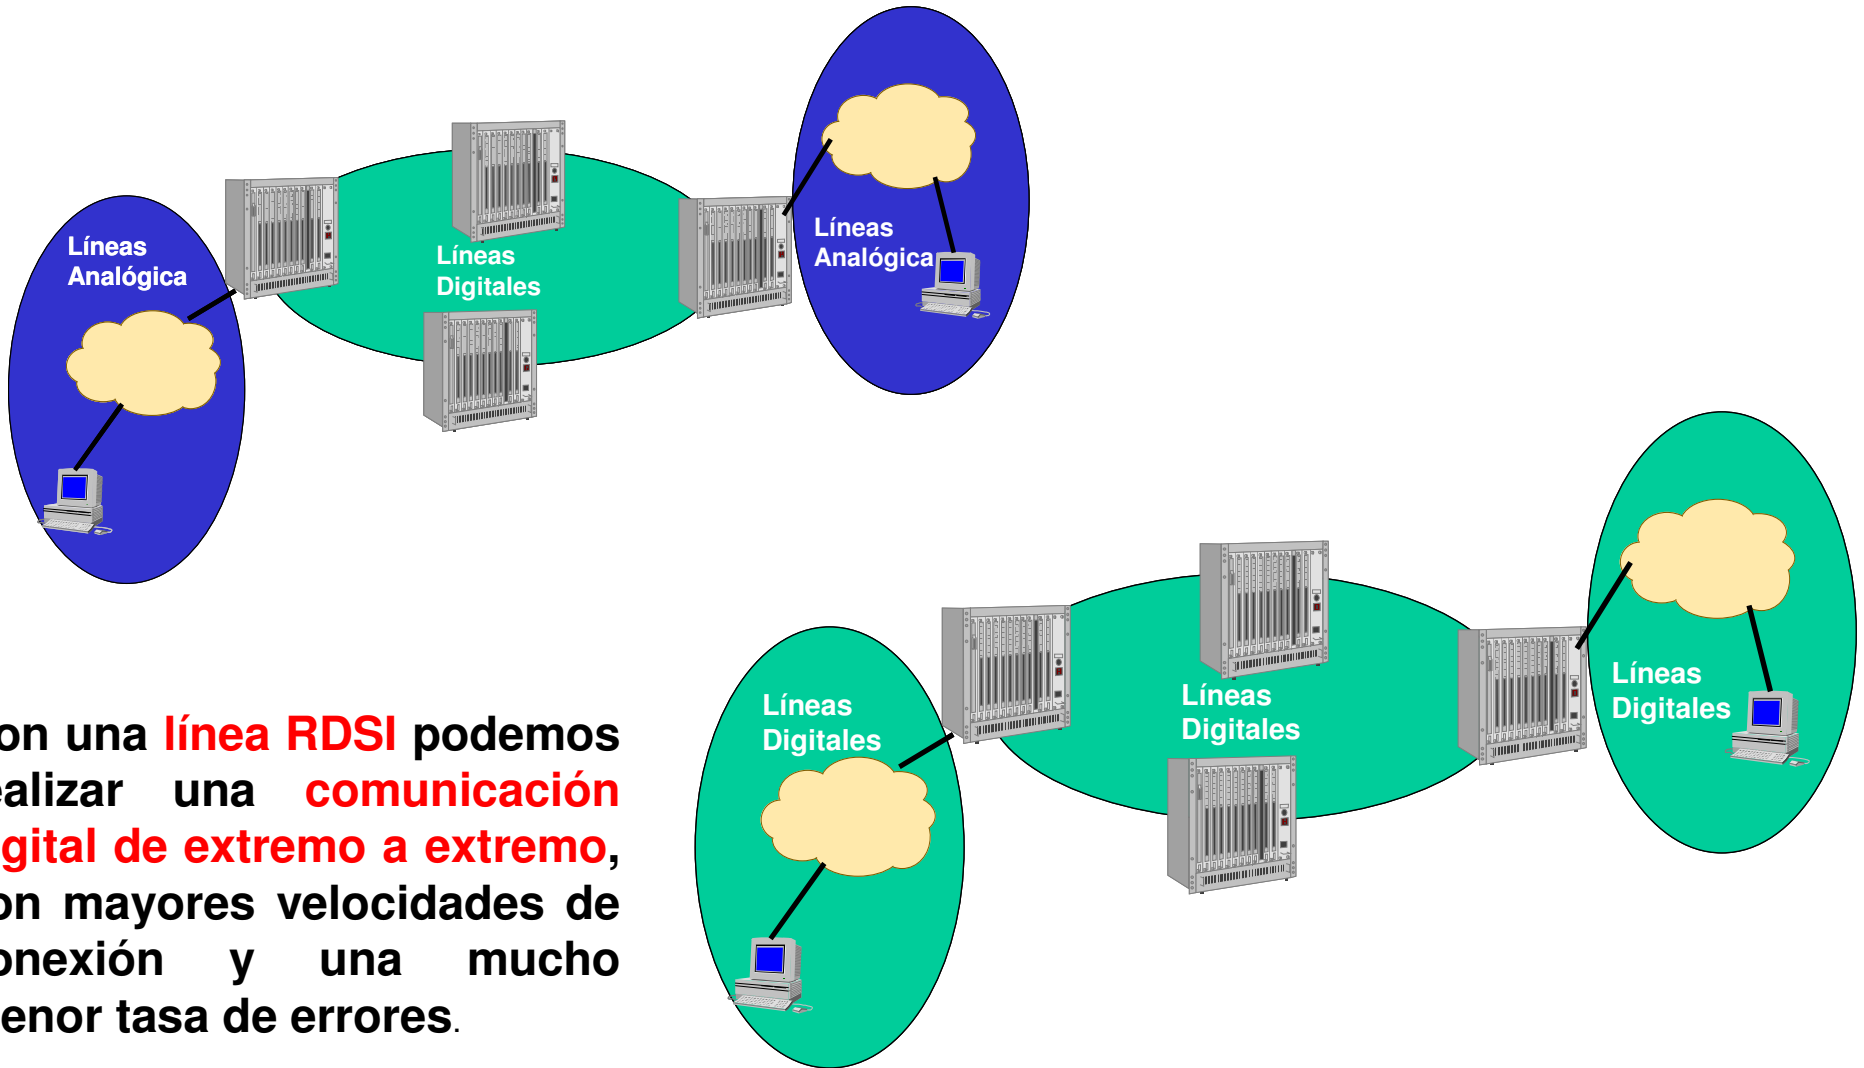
Líneas Analógica

Líneas Digitales

Líneas Analógica

Líneas Digitales

Líneas Digitales

Líneas Digitales

on una línea RDSI podemos ealizar una comunicación gital de extremo a extremo, on mayores velocidades de onexión y una mucho enor tasa de errores.